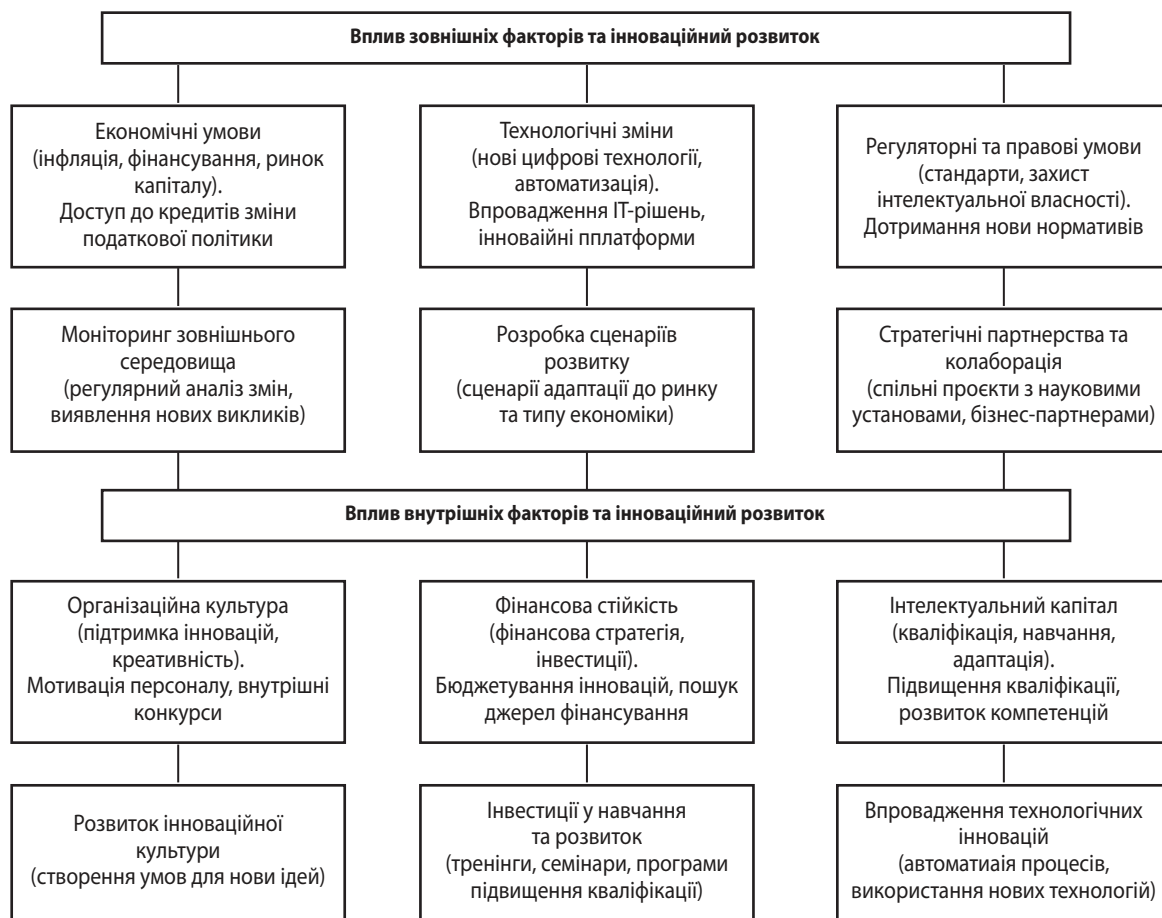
Вплив зовнішніх факторів та інноваційний розвиток

Економічні умови (інфляція, фінансування, ринок капіталу). Доступ до кредитів зміни податкової політики

Технологічні зміни (нові цифрові технології, автоматизація). Впровадження IT-рішень, інноваійні пплатформи

Регуляторні та правові умови (стандарти, захист інтелектуальної власності). Дотримання нови нормативів

Моніторинг зовнішнього середовища (регулярний аналіз змін, виявлення нових викликів)

Розробка сценаріїв розвитку (сценарії адаптації до ринку та типу економіки)

Стратегічні партнерства та колаборація (спільні проєкти з науковими установами, бізнес-партнерами)

Вплив внутрішніх факторів та інноваційний розвиток

Організаційна культура (підтримка інновацій, креативність). Мотивація персоналу, внутрішні конкурси

Фінансова стійкість (фінансова стратегія, інвестиції). Бюджетування інновацій, пошук джерел фінансування

Інтелектуальний капітал (кваліфікація, навчання, адаптація). Підвищення кваліфікації, розвиток компетенцій

Розвиток інноваційної культури (створення умов для нови ідей)

Інвестиції у навчання та розвиток (тренінги, семінари, програми підвищення кваліфікації)

Впровадження технологічних інновацій (автоматиаія процесів, використання нових технологій)